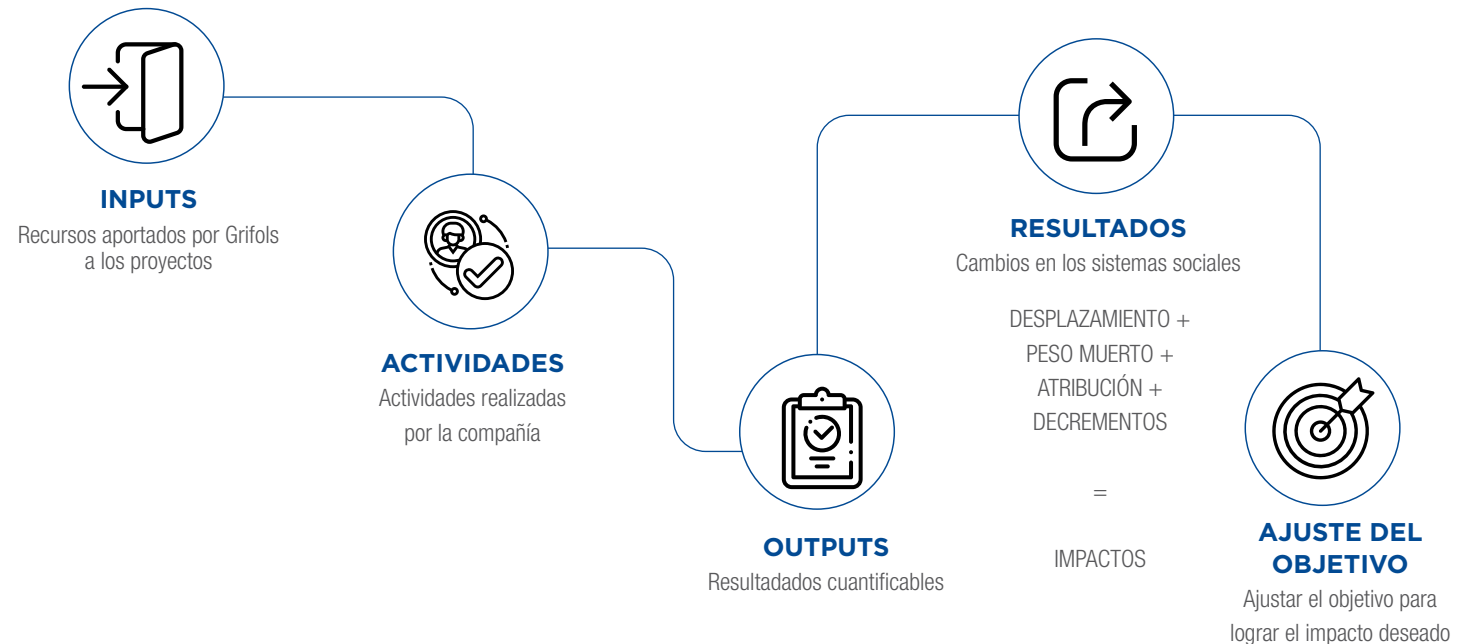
INPUTS
Recursos aportados por Grifols a los proyectos

ACTIVIDADES
Actividades realizadas por la compañía

OUTPUTS
Resultados cuantificables

RESULTADOS
Cambios en los sistemas sociales

DESPLAZAMIENTO +
PESO MUERTO +
ATRIBUCIÓN +
DECREMENTOS

=

IMPACTOS

AJUSTE DEL OBJETIVO
Ajustar el objetivo para lograr el impacto deseado